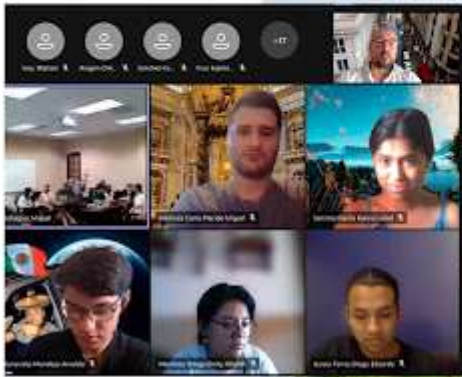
Ivey Watson
Aragon Chi...
Sanchez Ro...
Ruiz Rabib...
+17
...dagos Miguel
Medina Corla Rocio Miguel
Santos Martin Karina Isabel
...ancourt Mendoza Anabile
Medina Grajeda Emily Abigail
Acosta Ferro Diego Eduardo